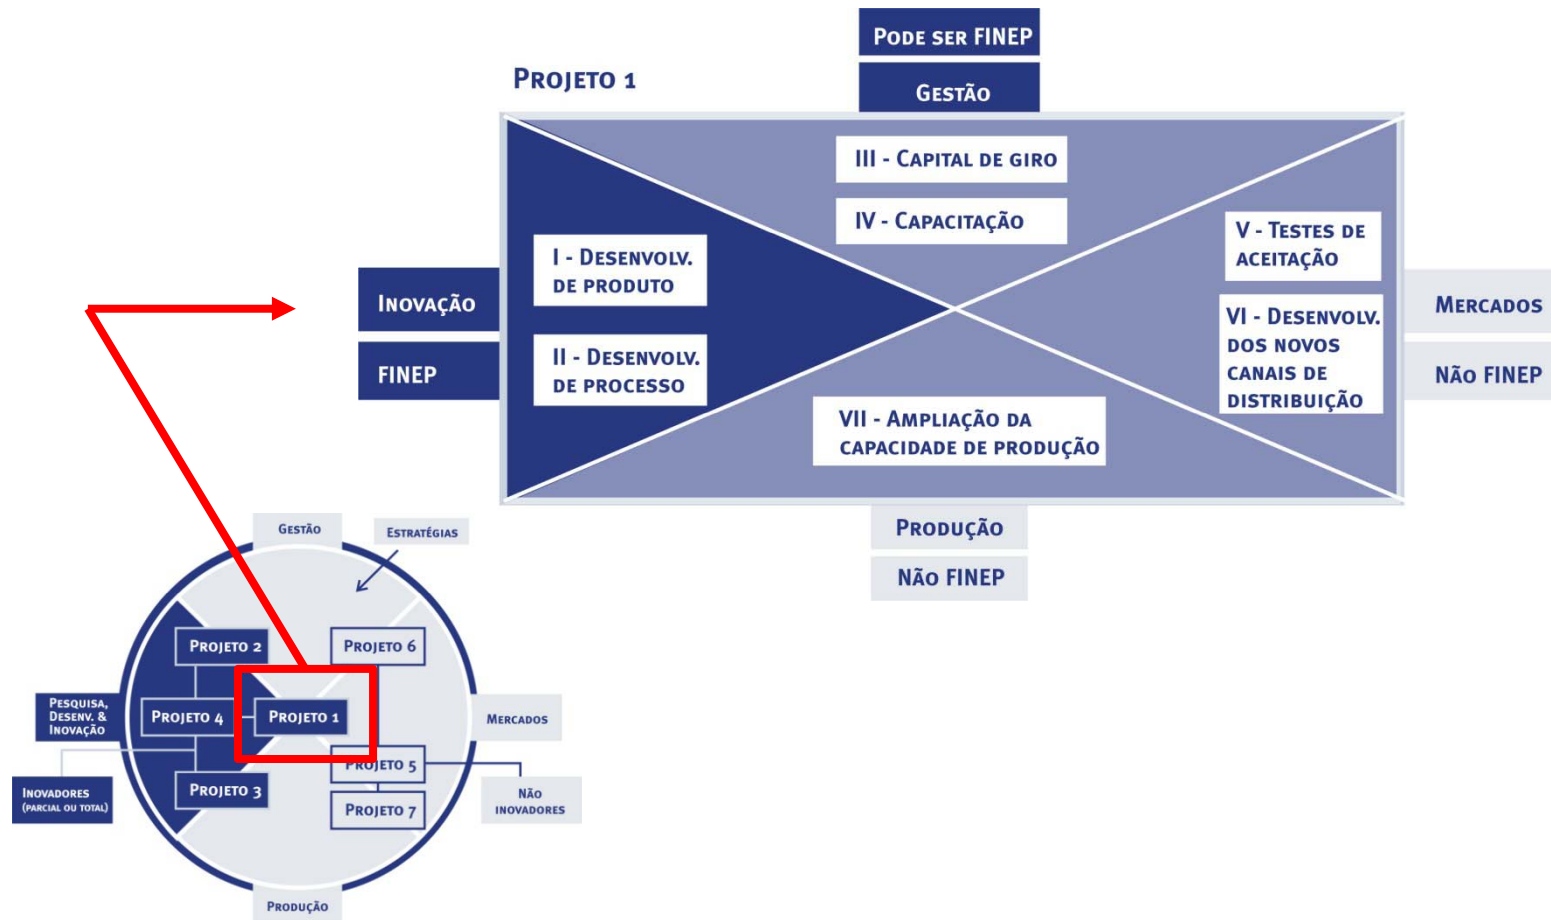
Pode ser FINEP

Gestão

Projeto 1

III - Capital de giro

IV - Capacitação

I - Desenvolv. de produto

II - Desenvolv. de processo

V - Testes de aceitação

VI - Desenvolv. dos novos canais de distribuição

VII - Ampliação da capacidade de produção

Inovação

FINEP

Mercados

Não FINEP

Produção

Não FINEP

Gestão

Estratégias

Projeto 2

Projeto 6

Pesquisa, Desenv. & Inovação

Projeto 4

Projeto 1

Mercados

Projeto 5

Inovadores (parcial ou total)

Projeto 3

Projeto 7

Não inovadores

Produção